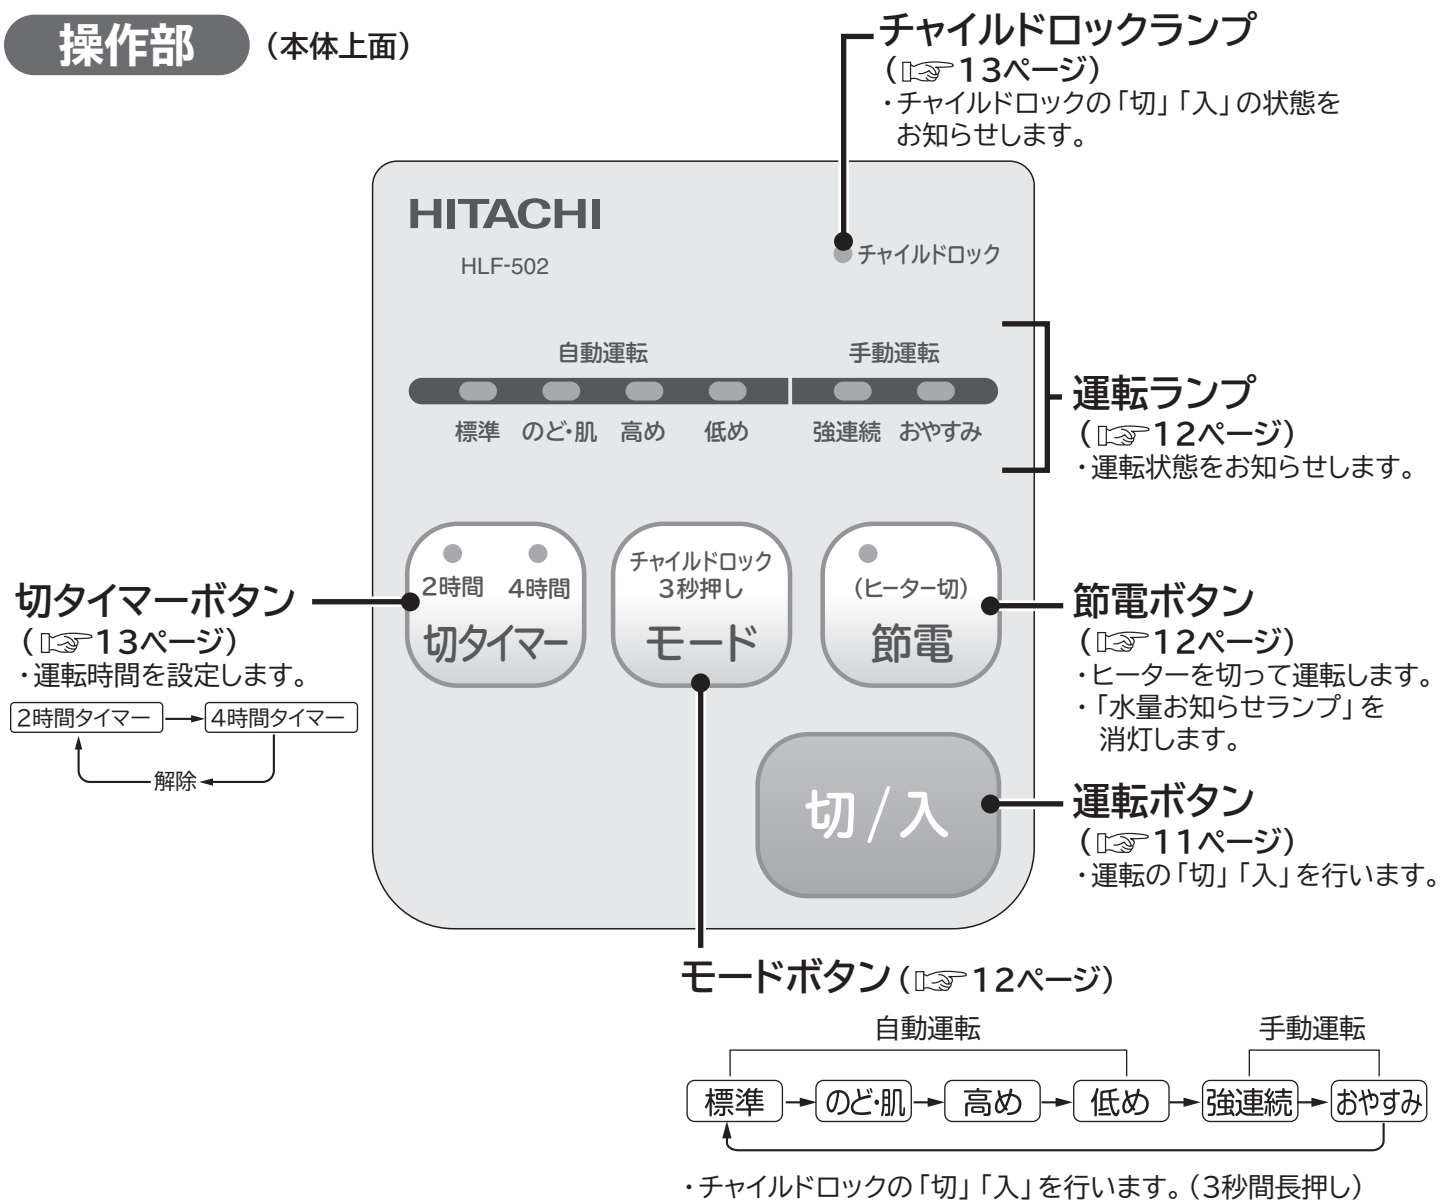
操作部 （本体上面）

チャイルドロックランプ
（☞13ページ）
・チャイルドロックの「切」「入」の状態をお知らせします。

HITACHI
HLF-502

チャイルドロック

自動運転
手動運転

標準 のど·肌 高め 低め 強連続 おやすみ

運転ランプ
（☞12ページ）
・運転状態をお知らせします。

2時間 4時間
切タイマー

チャイルドロック
3秒押し
モード

（ヒーター切）
節電

切/入

切タイマーボタン
（☞13ページ）
・運転時間を設定します。

2時間タイマー → 4時間タイマー
解除

節電ボタン
（☞12ページ）
・ヒーターを切って運転します。
・「水量お知らせランプ」を消灯します。

運転ボタン
（☞11ページ）
・運転の「切」「入」を行います。

モードボタン（☞12ページ）

自動運転
手動運転

標準 → のど·肌 → 高め → 低め → 強連続 → おやすみ

・チャイルドロックの「切」「入」を行います。（3秒間長押し）